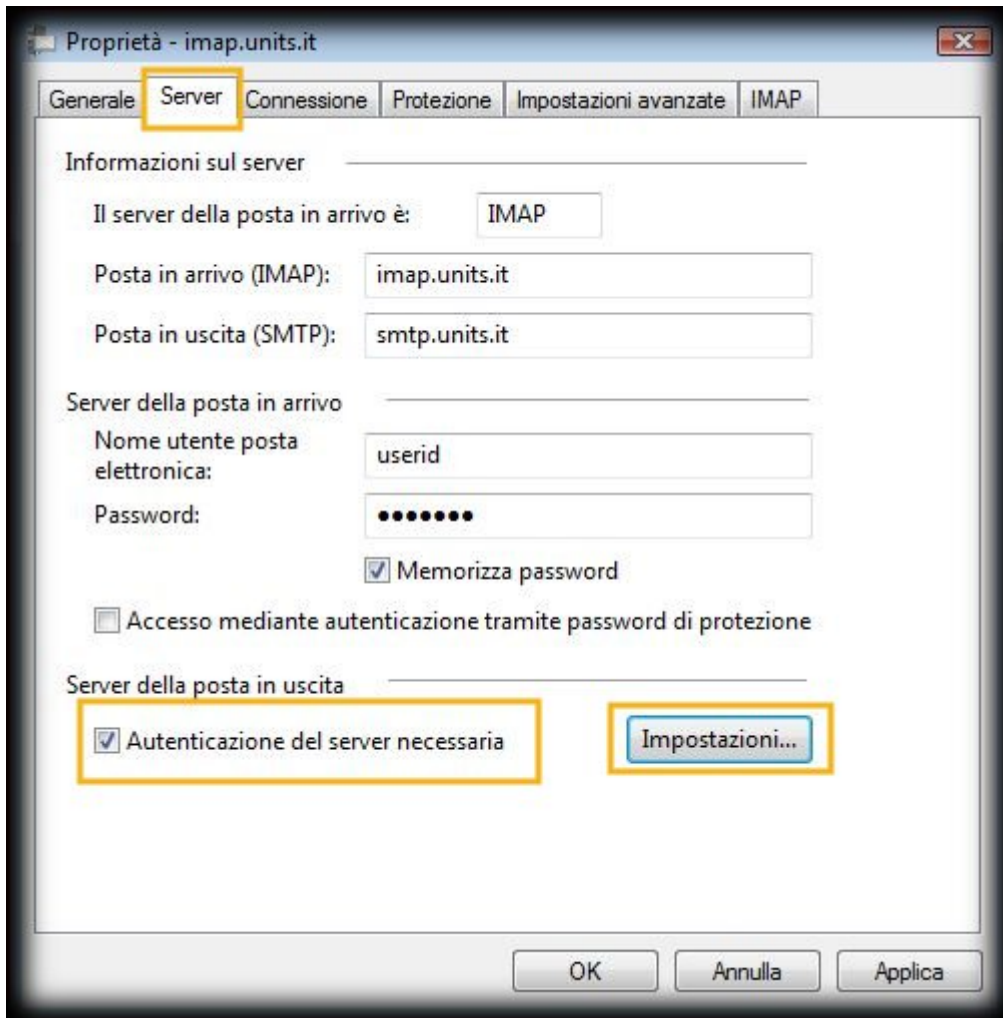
Proprietà - imap.units.it

Generale | Server | Connessione | Protezione | Impostazioni avanzate | IMAP

Informazioni sul server

Il server della posta in arrivo è: IMAP

Posta in arrivo (IMAP): imap.units.it

Posta in uscita (SMTP): smtp.units.it

Server della posta in arrivo

Nome utente posta elettronica: userid

Password: •••••••

Memorizza password

Accesso mediante autenticazione tramite password di protezione

Server della posta in uscita

Autenticazione del server necessaria

Impostazioni...

OK Annulla Applica